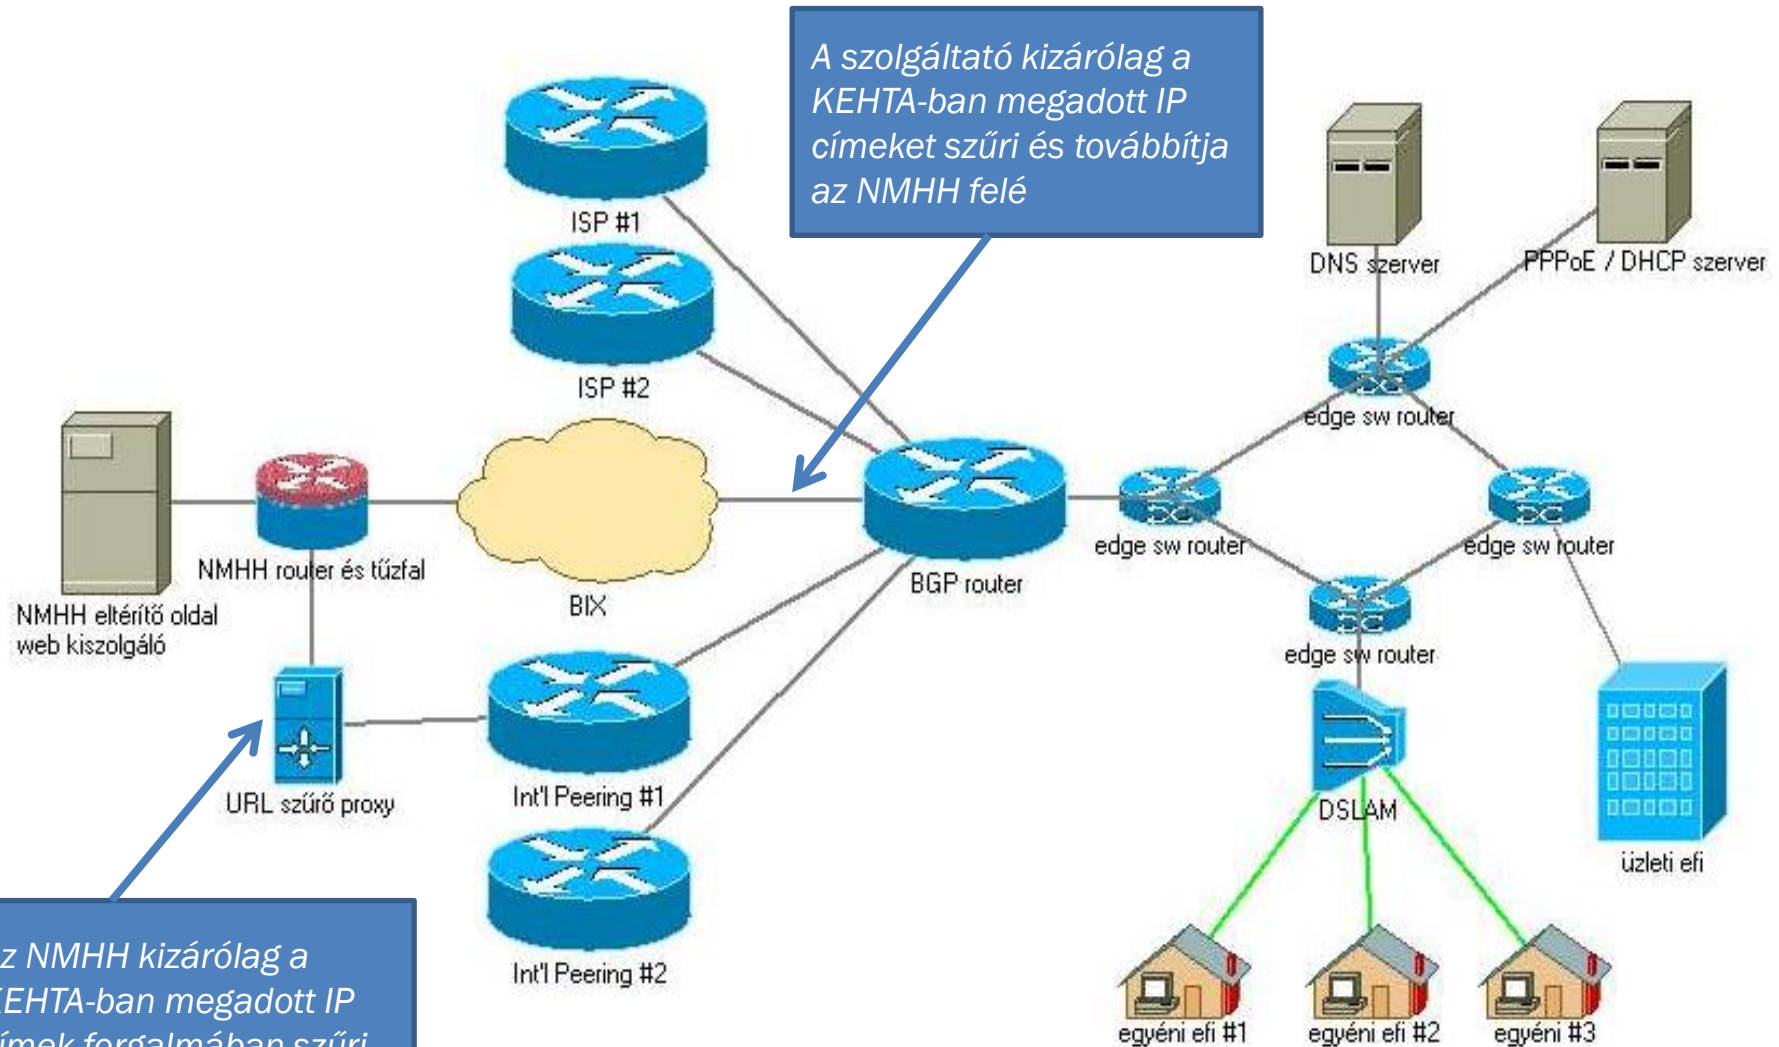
A szolgáltató kizárólag a KEHTA-ban megadott IP címeket szűri és továbbítja az NMHH felé

ISP #1

ISP #2

DNS szerver

PPPoE / DHCP szerver

edge sw router

NMHH router és tűzfal

BIX

BGP router

edge sw router

edge sw router

NMHH eltérítő oldal web kiszolgáló

edge sw router

URL szűrő proxy

Int'l Peering #1

DSLAM

üzleti efi

Int'l Peering #2

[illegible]z NMHH kizárólag a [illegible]EHTA-ban megadott IP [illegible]ímek forgalmában szűri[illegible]

egyéni efi #1

egyéni efi #2

egyéni #3